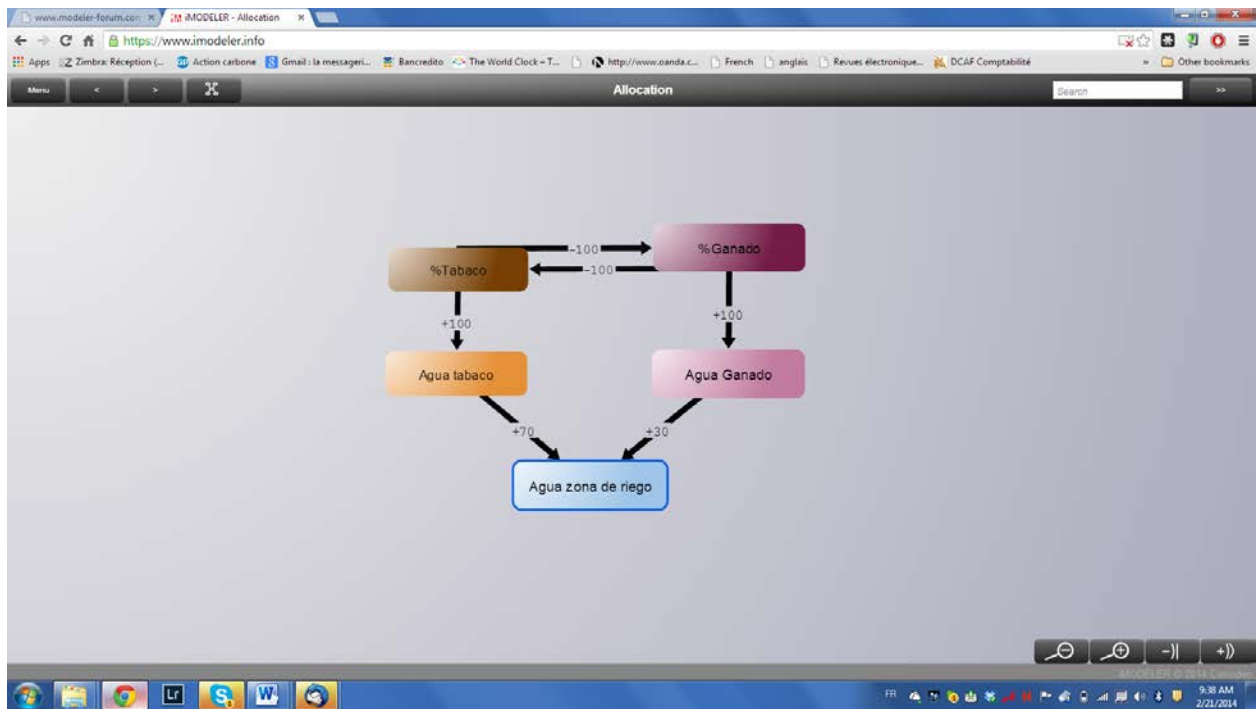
www.imodeler-forum.com × iMODELER - Allocation ×

https://www.imodeler.info

Apps Zimbra: Réception (... Action carbone Gmail : la messageri... Bancredito The World Clock – T... http://www.oanda.c... French anglais Revues électronique... DCAF Comptabilité » Other bookmarks

Menu < > Allocation Search >>

%Tabaco
-100
-100
%Ganado
+100
+100
Agua tabaco
Agua Ganado
+70
+30
Agua zona de riego

-)| +))

iMODELER © 2014 Consideo

FR 9:38 AM 2/21/2014